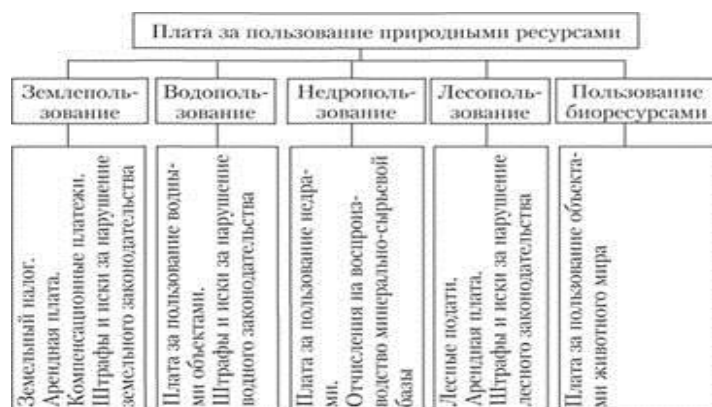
Плата за пользование природными ресурсами

Землепользование

Водопользование

Недропользование

Лесопользование

Пользование биоресурсами

Земельный налог.
Арендная плата.
Компенсационные платежи.
Штрафы и иски за нарушение земельного законодательства

Плата за пользование водными объектами.
Штрафы и иски за нарушение водного законодательства

Плата за пользование недрами.
Отчисления на воспроизводство минерально-сырьевой базы

Лесные подати.
Арендная плата.
Штрафы и иски за нарушение лесного законодательства

Плата за пользование объектами животного мира